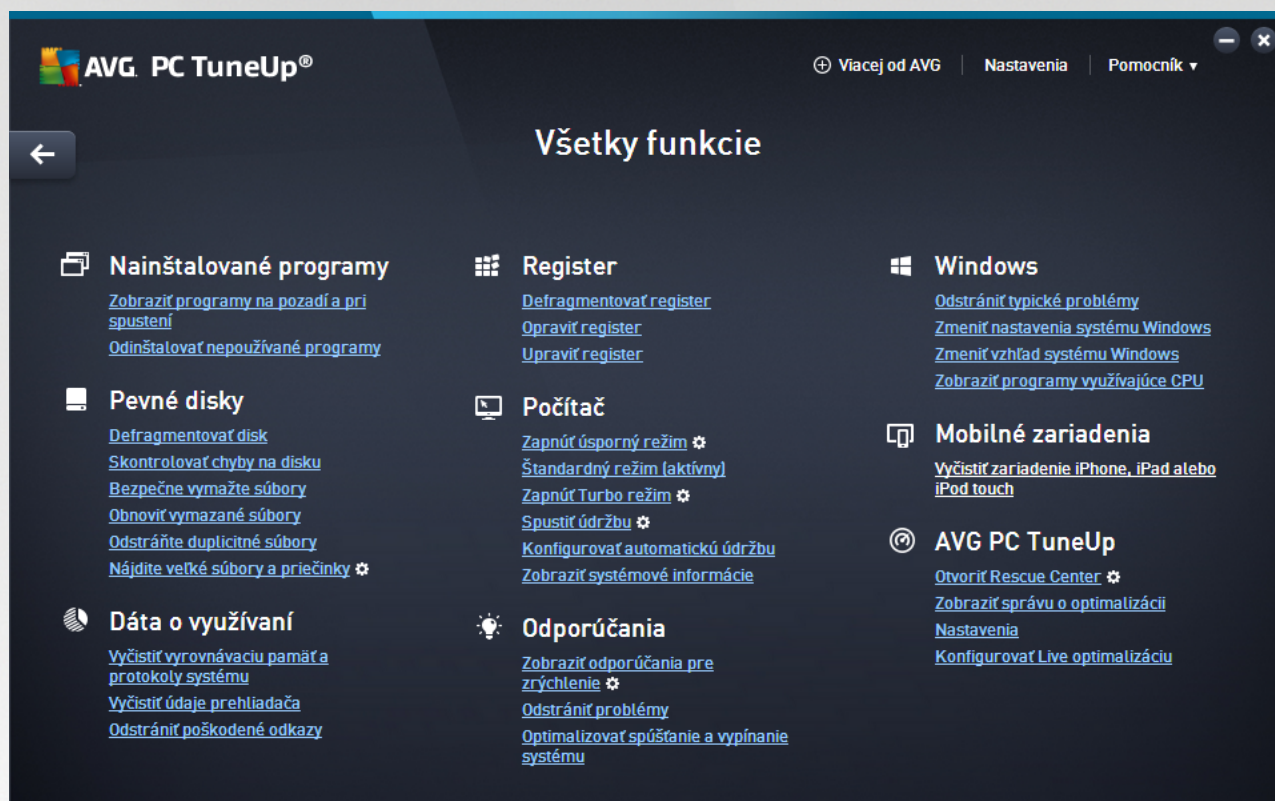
AVG. PC TuneUp®

Viacej od AVG | Nastavenia | Pomocník ▾

Všetky funkcie

Nainštalované programy
Zobraziť programy na pozadí a pri spustení
Odinštalovať nepoužívané programy

Pevné disky
Defragmentovať disk
Skontrolovať chyby na disku
Bezpečne vymažte súbory
Obnoviť vymazané súbory
Odstráňte duplicitné súbory
Nájdite veľké súbory a priečinky

Dáta o využívaní
Vyčistiť vyrovnávaciu pamäť a protokoly systému
Vyčistiť údaje prehliadača
Odstrániť poškodené odkazy

Register
Defragmentovať register
Opraviť register
Upraviť register

Počítač
Zapnúť úsporný režim
Štandardný režim (aktívny)
Zapnúť Turbo režim
Spustiť údržbu
Konfigurovať automatickú údržbu
Zobraziť systémové informácie

Odporúčania
Zobraziť odporúčania pre zrýchlenie
Odstrániť problémy
Optimalizovať spúšťanie a vypínanie systému

Windows
Odstrániť typické problémy
Zmeniť nastavenia systému Windows
Zmeniť vzhľad systému Windows
Zobraziť programy využívajúce CPU

Mobilné zariadenia
Vyčistiť zariadenie iPhone, iPad alebo iPod touch

AVG PC TuneUp
Otvoriť Rescue Center
Zobraziť správu o optimalizácii
Nastavenia
Konfigurovať Live optimalizáciu